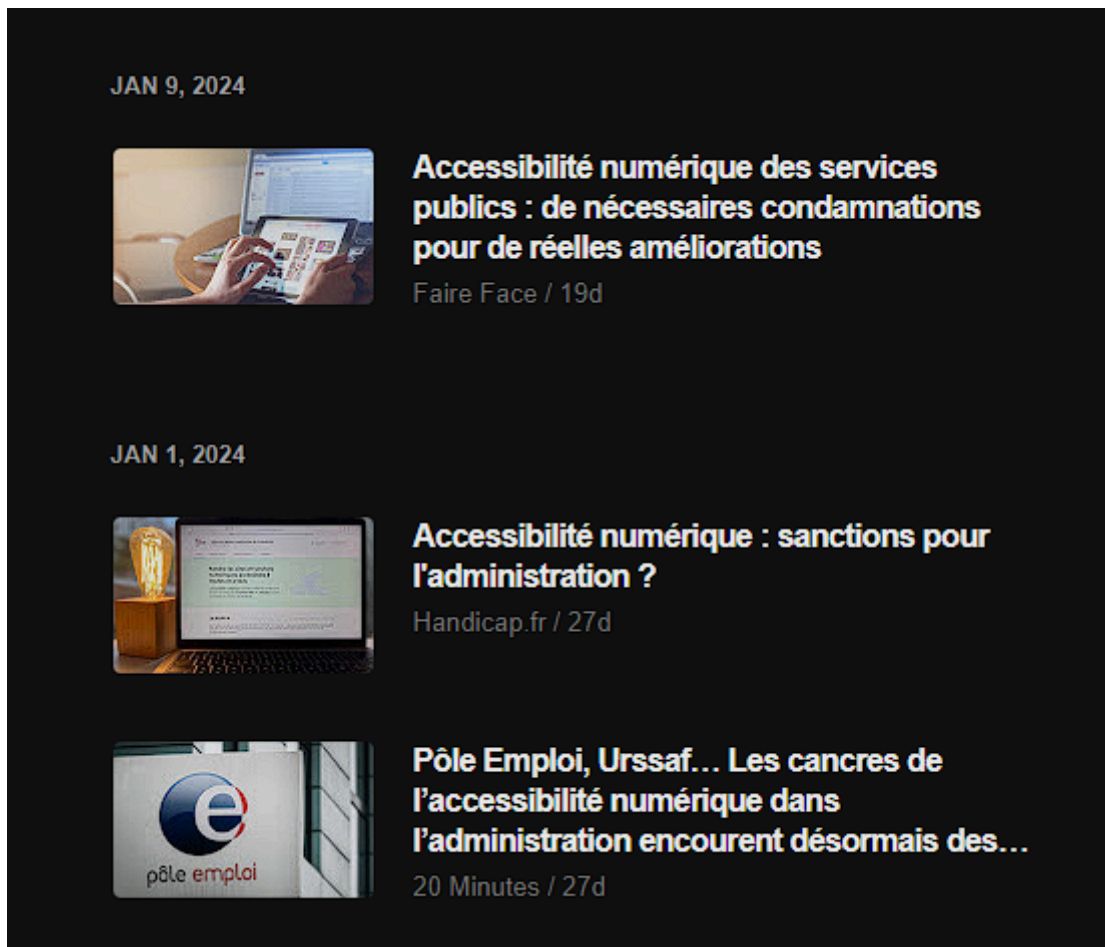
JAN 9, 2024

Accessibilité numérique des services publics : de nécessaires condamnations pour de réelles améliorations

Faire Face / 19d

JAN 1, 2024

Accessibilité numérique : sanctions pour l'administration ?

Handicap.fr / 27d

pôle emploi

Pôle Emploi, Urssaf… Les cancres de l'accessibilité numérique dans l'administration encourent désormais des…

20 Minutes / 27d